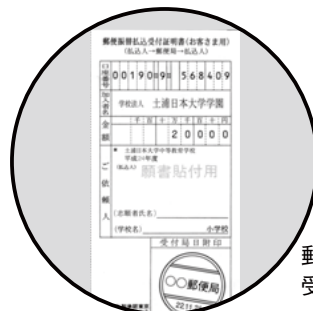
郵便振替払込受付証明書(お客さま用)
(払込人→郵便局→払込人)

口座番号 00190 9 568409

加入者名 学校法人 土浦日本大学学園

金額 千 百 十 万 千 百 十 円
20000

ご依頼人
土浦日本大学中等教育学校
平成24年度
(私立入)
願書貼付用

(志願者氏名)
(学校名) 小学校

受付局日附印

〇〇郵便局

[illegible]

郵
受